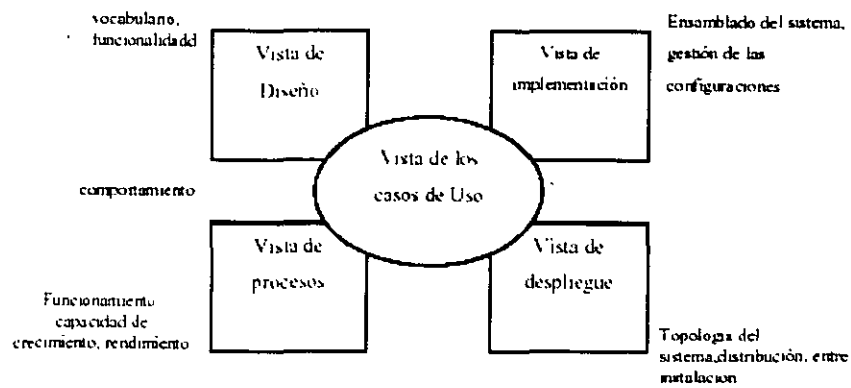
vocabulano, funcionalidadd

Vista de Diseño

Ensamblado del sistema, gestión de las configuraciones

Vista de implementación

Vista de los casos de Uso

comportamiento

Vista de procesos

Vista de despliegue

Funcionamiento capacidad de crecimiento, rendimiento

Topologia del sistema,distribución, entre instalacion